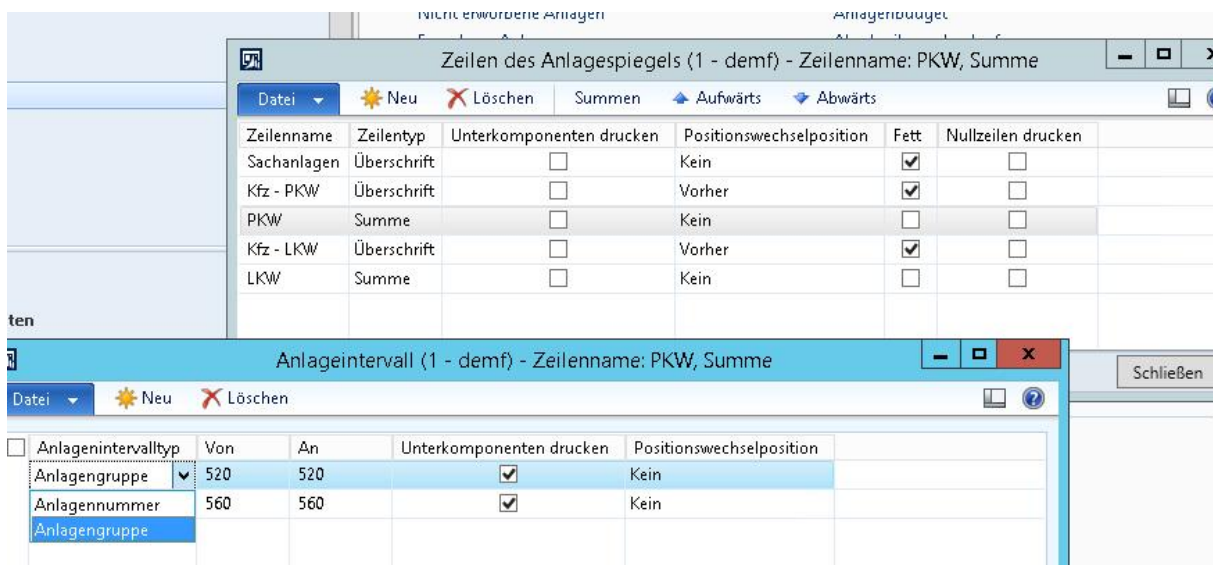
Nicht erworbene Anlagen
Anlagenbudget

Zeilen des Anlagespiegels (1 - demf) - Zeilenname: PKW, Summe

Datei Neu Löschen Summen Aufwärts Abwärts

| Zeilenname | Zeilentyp | Unterkomponenten drucken | Positionswechselposition | Fett | Nullzeilen drucken |
|---|---|---|---|---|---|
| Sachanlagen | Überschrift | ☐ | Kein | ☑ | ☐ |
| Kfz - PKW | Überschrift | ☐ | Vorher | ☑ | ☐ |
| PKW | Summe | ☐ | Kein | ☐ | ☐ |
| Kfz - LKW | Überschrift | ☐ | Vorher | ☑ | ☐ |
| LKW | Summe | ☐ | Kein | ☐ | ☐ |

ten

Schließen

Anlageintervall (1 - demf) - Zeilenname: PKW, Summe

Datei Neu Löschen

| Anlagenintervalltyp | Von | An | Unterkomponenten drucken | Positionswechselposition |
|---|---|---|---|---|
| Anlagengruppe | 520 | 520 | ☑ | Kein |
| Anlagennummer | 560 | 560 | ☑ | Kein |
| Anlagengruppe | | | | |